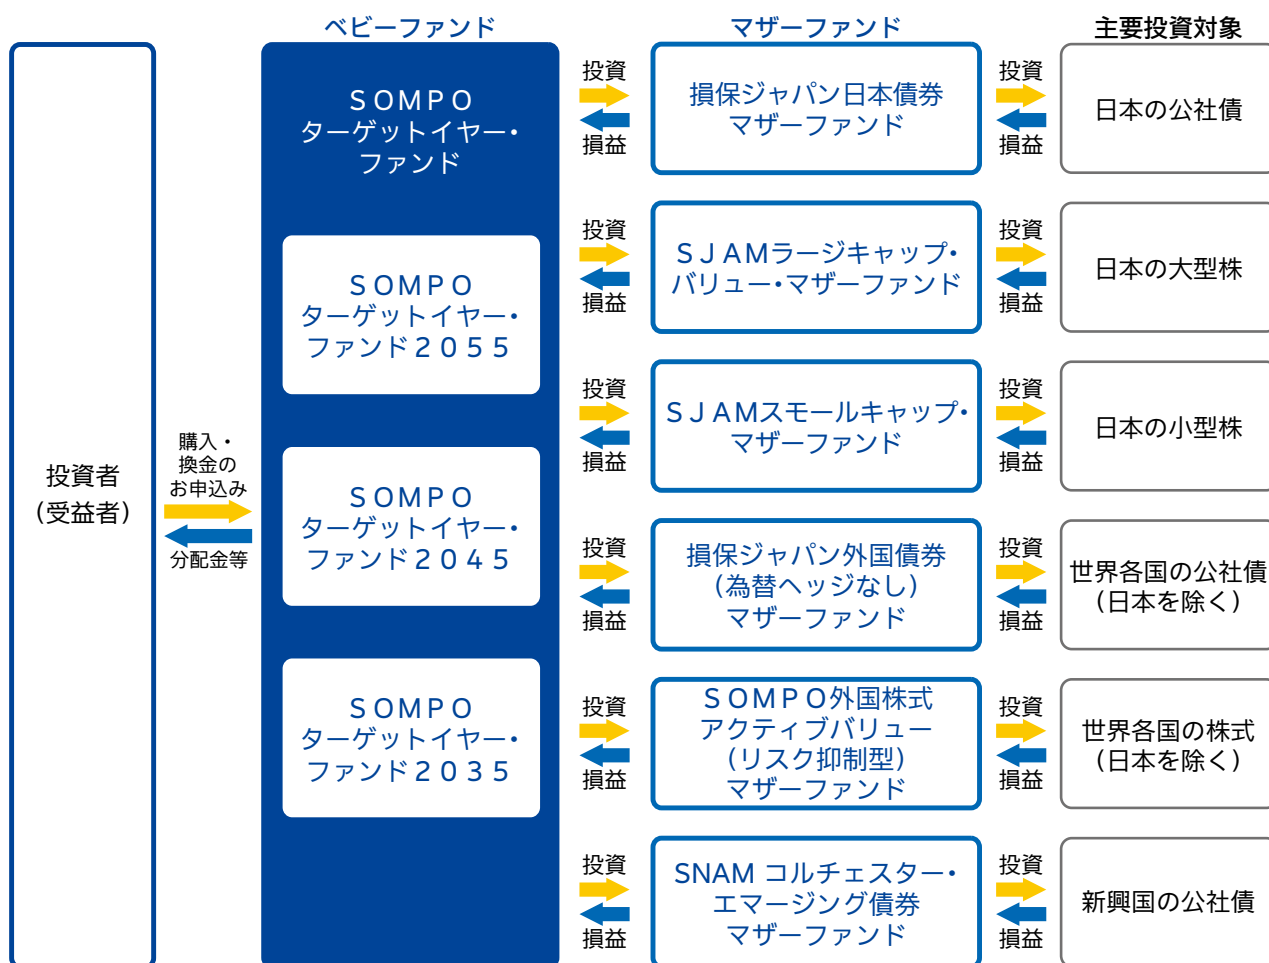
ベビーファンド

マザーファンド

主要投資対象

投資者
(受益者)

購入・
換金の
お申込み

分配金等

SOMPO
ターゲットイヤー・
ファンド

SOMPO
ターゲットイヤー・
ファンド2055

SOMPO
ターゲットイヤー・
ファンド2045

SOMPO
ターゲットイヤー・
ファンド2035

投資
損益

損保ジャパン日本債券
マザーファンド

投資
損益

日本の公社債

投資
損益

SJAMラージキャップ・
バリュー・マザーファンド

投資
損益

日本の大型株

投資
損益

SJAMスモールキャップ・
マザーファンド

投資
損益

日本の小型株

投資
損益

損保ジャパン外国債券
(為替ヘッジなし)
マザーファンド

投資
損益

世界各国の公社債
(日本を除く)

投資
損益

SOMPO外国株式
アクティブバリュー
(リスク抑制型)
マザーファンド

投資
損益

世界各国の株式
(日本を除く)

投資
損益

SNAM コルチェスター・
エマージング債券
マザーファンド

投資
損益

新興国の公社債